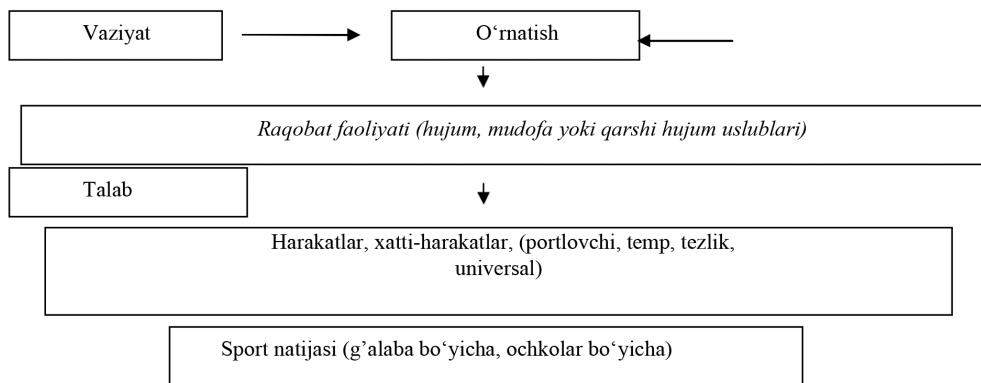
Vaziyat

O‘rnatish

Raqobat faoliyati (hujum, mudofa yoki qarshi hujum uslublari)

Talab

Harakatlar, xatti-harakatlar, (portlovchi, temp, tezlik, universal)

Sport natijasi (g’alaba bo‘yicha, ochkolar bo‘yicha)